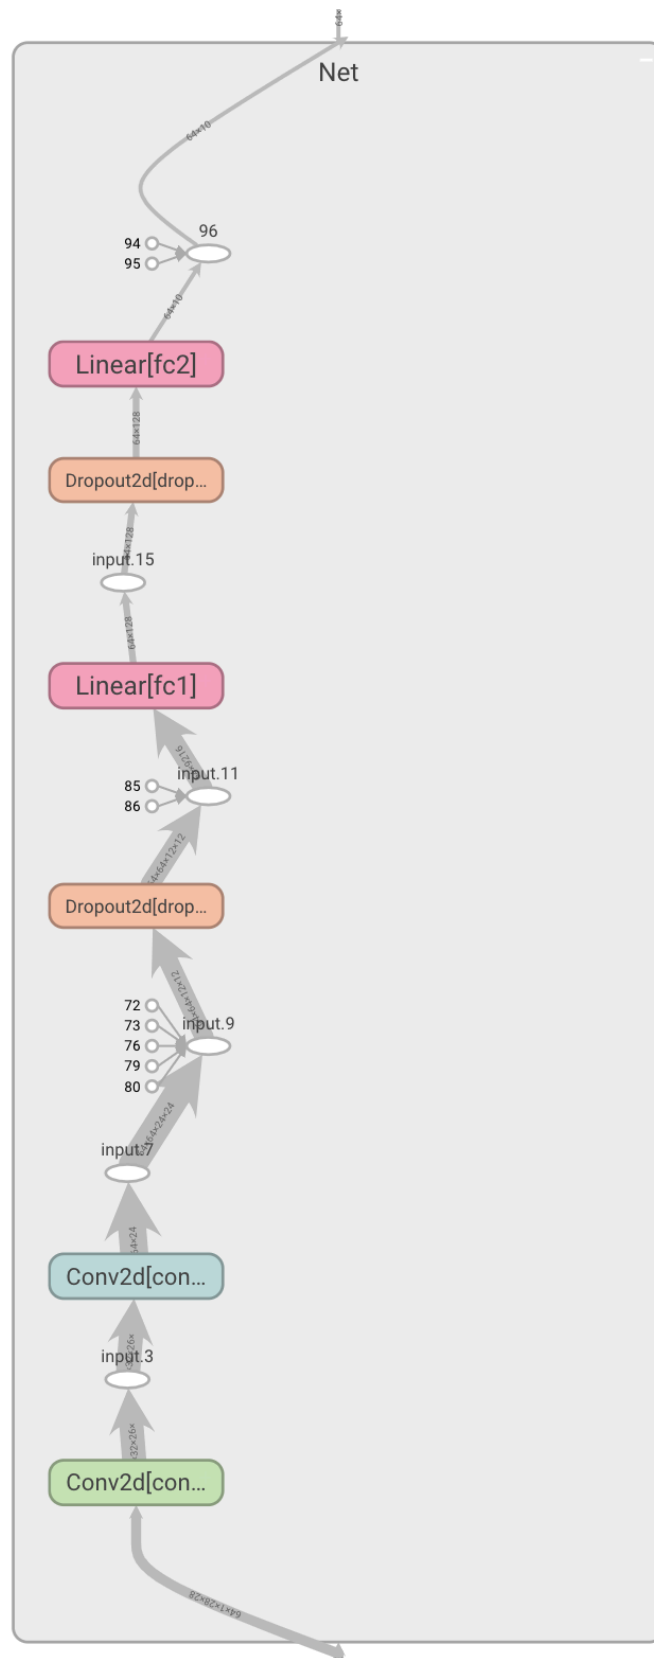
Net

64×10

96
94
95

64×10

Linear[fc2]

64×128

Dropout2d[drop...

64×128

input.15

64×128

Linear[fc1]

64×9216

input.11
85
86

64×64×12×12

Dropout2d[drop...

64×64×12×12

72
73
76
79
80
input.9

64×64×24×24

input.7

64×24

Conv2d[con...

input.3

32×26×

Conv2d[con...

64×1×28×28